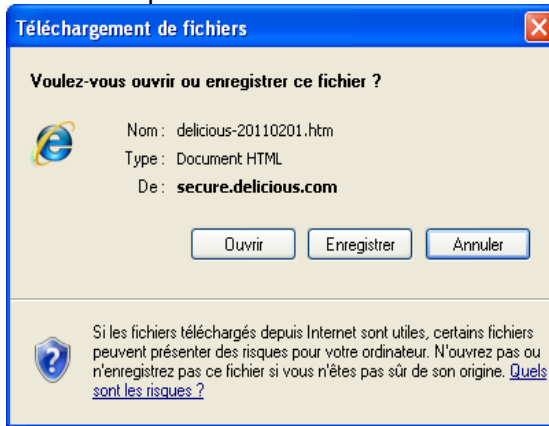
Téléchargement de fichiers

Voulez-vous ouvrir ou enregistrer ce fichier ?

Nom : delicious-20110201.htm
Type : Document HTML
De : secure.delicious.com

Ouvrir | Enregistrer | Annuler

Si les fichiers téléchargés depuis Internet sont utiles, certains fichiers peuvent présenter des risques pour votre ordinateur. N'ouvrez pas ou n'enregistrez pas ce fichier si vous n'êtes pas sûr de son origine. Quels sont les risques ?